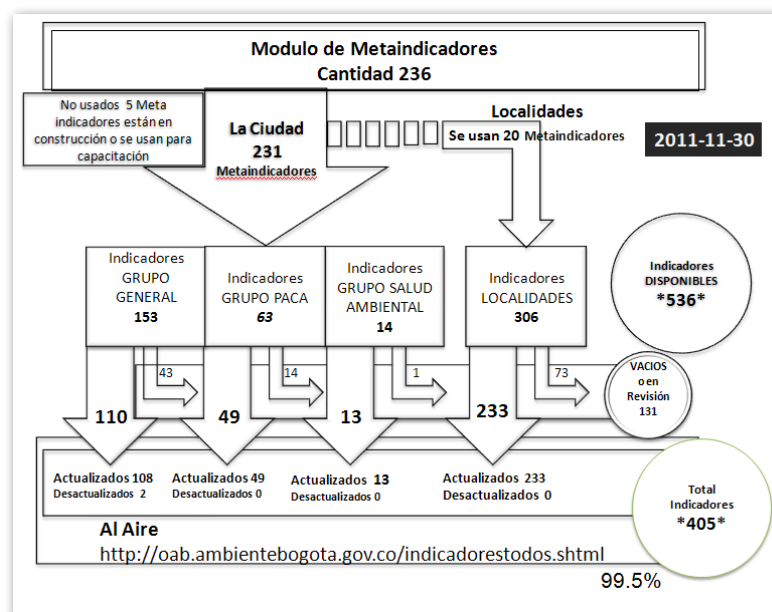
Modulo de Metaindicadores
Cantidad 236

No usados 5 Meta indicadores están en construcción o se usan para capacitación

La Ciudad
231
Metaindicadores

Localidades
Se usan 20 Metaindicadores

2011-11-30

Indicadores GRUPO GENERAL
153

Indicadores GRUPO PACA
63

Indicadores GRUPO SALUD AMBIENTAL
14

Indicadores LOCALIDADES
306

Indicadores DISPONIBLES
*536*

43
14
1
73

VACIOS o en Revisión
131

110
49
13
233

Actualizados 108
Desactualizados 2

Actualizados 49
Desactualizados 0

Actualizados 13
Desactualizados 0

Actualizados 233
Desactualizados 0

Total Indicadores
*405*

Al Aire
http://oab.ambientebogota.gov.co/indicadorestodos.shtml

99.5%